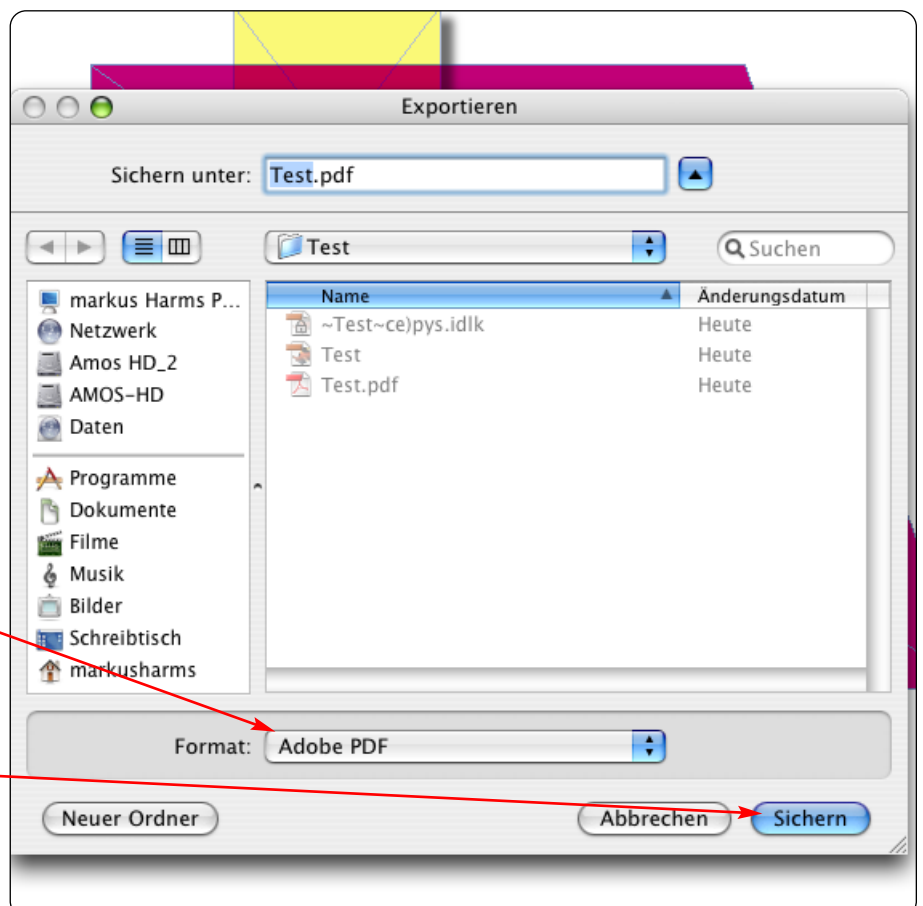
Exportieren

Sichern unter: Test.pdf

Test

Suchen

markus Harms P...
Netzwerk
Amos HD_2
AMOS-HD
Daten

Programme
Dokumente
Filme
Musik
Bilder
Schreibtisch
markusharms

| Name | Änderungsdatum |
|---|---|
| ~Test~ce)pys.idlk | Heute |
| Test | Heute |
| Test.pdf | Heute |

Format: Adobe PDF

Neuer Ordner

Abbrechen

Sichern